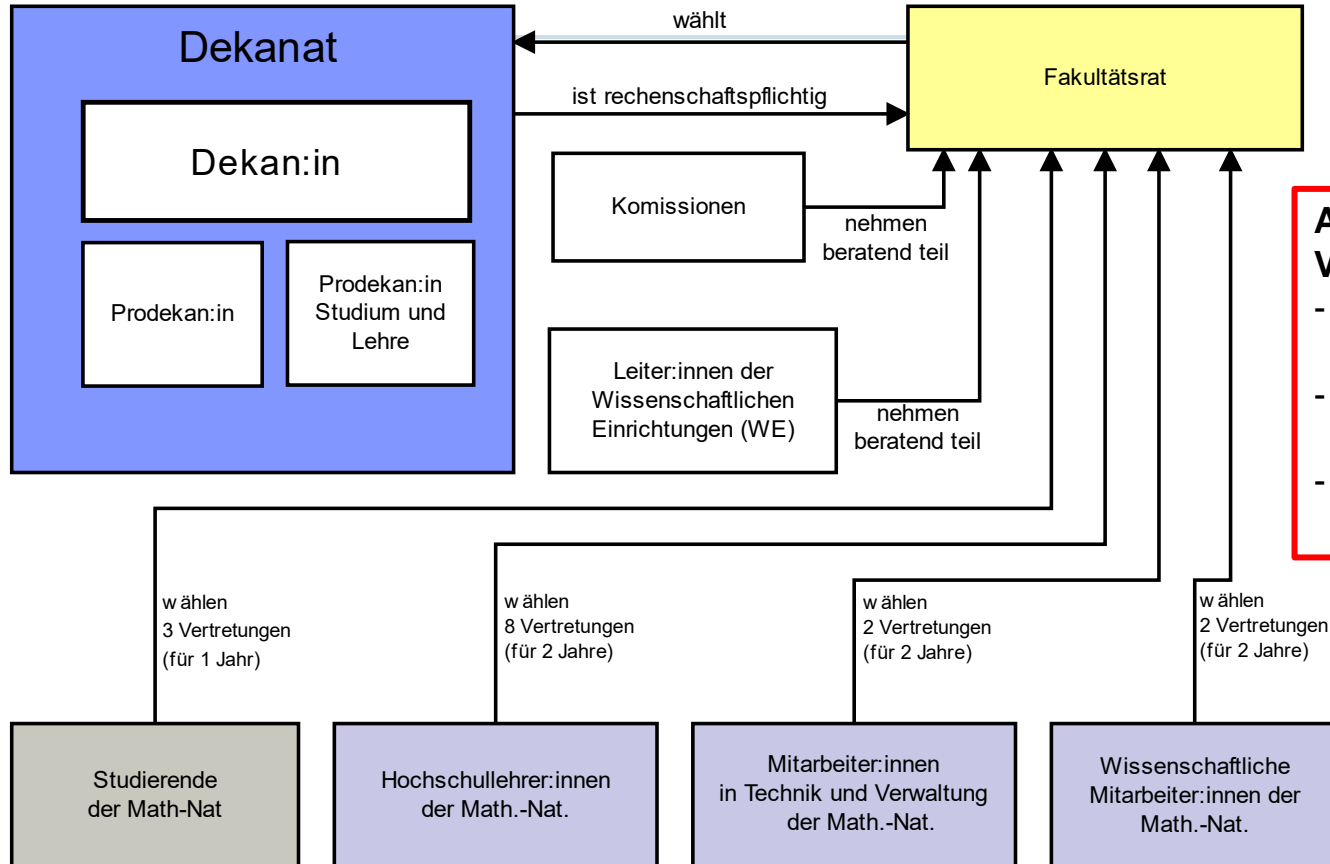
Dekanat

Dekan:in

Prodekan:in

Prodekan:in Studium und Lehre

wählt

ist rechenschaftspflichtig

Fakultätsrat

Komissionen

nehmen beratend teil

Leiter:innen der Wissenschaftlichen Einrichtungen (WE)

nehmen beratend teil

A
V
-
-
-

w ählen 3 Vertretungen (für 1 Jahr)

w ählen 8 Vertretungen (für 2 Jahre)

w ählen 2 Vertretungen (für 2 Jahre)

w ählen 2 Vertretungen (für 2 Jahre)

Studierende der Math-Nat

Hochschullehrer:innen der Math.-Nat.

Mitarbeiter:innen in Technik und Verwaltung der Math.-Nat.

Wissenschaftliche Mitarbeiter:innen der Math.-Nat.